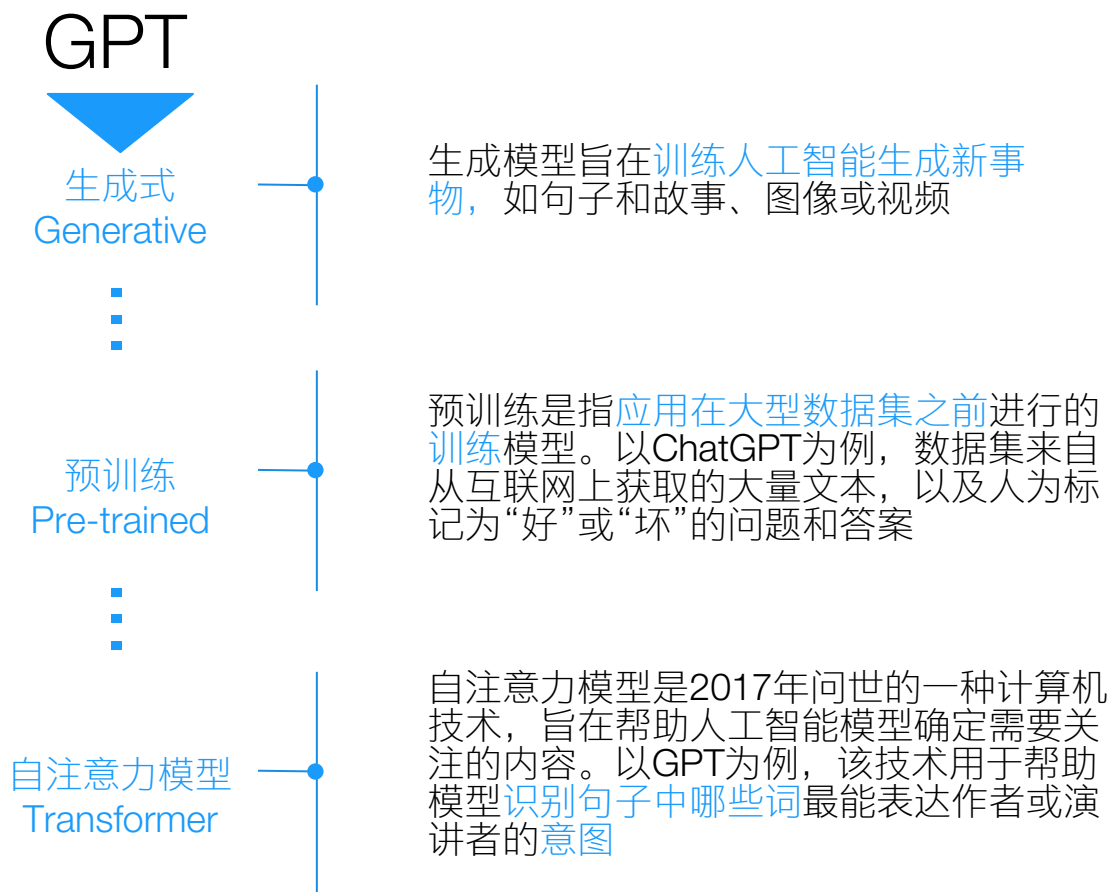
GPT

生成式
Generative

生成模型旨在训练人工智能生成新事物，如句子和故事、图像或视频

预训练
Pre-trained

预训练是指应用在大型数据集之前进行的训练模型。以ChatGPT为例，数据集来自从互联网上获取的大量文本，以及人为标记为“好”或“坏”的问题和答案

自注意力模型
Transformer

自注意力模型是2017年问世的一种计算机技术，旨在帮助人工智能模型确定需要关注的内容。以GPT为例，该技术用于帮助模型识别句子中哪些词最能表达作者或演讲者的意图